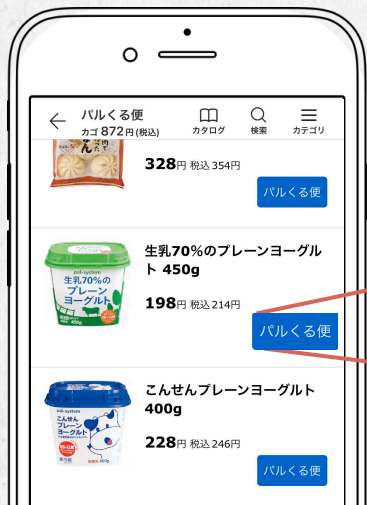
パルくる便
カゴ 872円 (税込)
カタログ
検索
カテゴリ

328円 税込 354円
パルくる便

pal-system
生乳70%の
プレーン
ヨーグルト
450g

生乳70%のプレーンヨーグルト 450g
198円 税込 214円
パルくる便

pal-system
こんせん
プレーン
ヨーグルト

こんせんプレーンヨーグルト 400g
228円 税込 246円
パルくる便